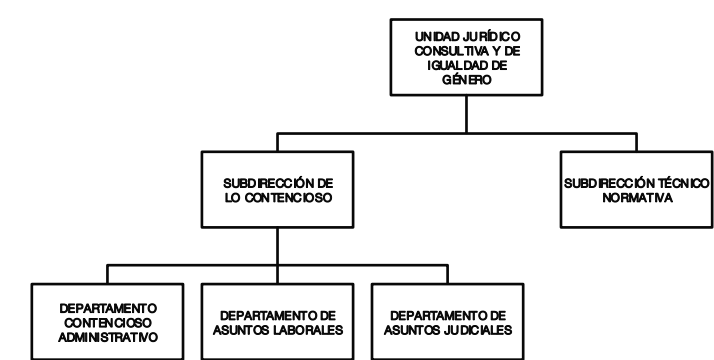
UNIDAD JURÍDICO CONSULTIVA Y DE IGUALDAD DE GÉNERO

SUBDIRECCIÓN DE LO CONTENCIOSO

SUBDIRECCIÓN TÉCNICO NORMATIVA

DEPARTAMENTO CONTENCIOSO ADMINISTRATIVO

DEPARTAMENTO DE ASUNTOS LABORALES

DEPARTAMENTO DE ASUNTOS JUDICIALES